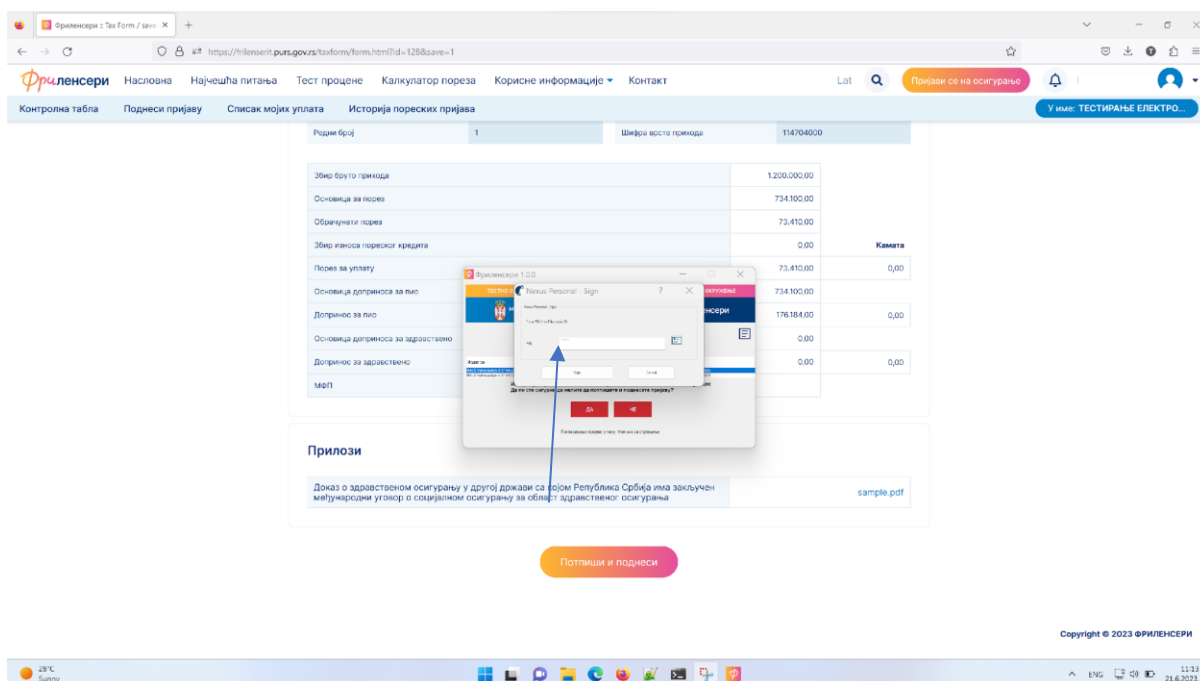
Фриленсери :: Tax Form / save ×

https://frilenserit.purs.gov.rs/taxform/form.html?id=128&save=1

Фриленсери Насловна Најчешћа питања Тест процене Калкулатор пореза Корисне информације Контакт Lat Пријави се на осигурање

Контролна табла Поднеси пријаву Списак мојих уплата Историја пореских пријава У име: ТЕСТИРАЊЕ ЕЛЕКТРО...

| Редни број | 1 | Шифра врсте прихода | 114704000 |
|---|---|---|---|

| | | |
|---|---|---|
| Збир бруто прихода | 1.200.000,00 | |
| Основица за порез | 734.100,00 | |
| Обрачунати порез | 73.410,00 | |
| Збир износа пореског кредита | 0,00 | Камата |
| Порез за уплату | 73.410,00 | 0,00 |
| Основица доприноса за пио | 734.100,00 | |
| Допринос за пио | 176.184,00 | 0,00 |
| Основица доприноса за здравствено | 0,00 | |
| Допринос за здравствено | 0,00 | 0,00 |
| МФП | | |

Фриленсери 1.0.0

Nexus Personal - Sign

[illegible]

ленсери

Да ли сте сигурни да желите да потпишете и поднесете пријаву?

ДА НЕ

Прилози

Доказ о здравственом осигурању у другој држави са којом Република Србија има закључен међународни уговор о социјалном осигурању за област здравственог осигурања | sample.pdf

Потпиши и поднеси

Copyright © 2023 ФРИЛЕНСЕРИ

28°C Sunny

ENG 11:13 21.6.2023